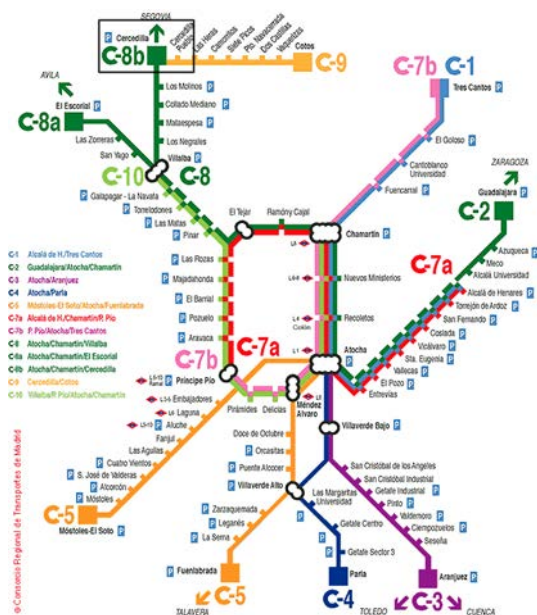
SEGOVIA
C-8b
Cercedilla
Cercedilla Puerto
Los Heros
Camorritos
Siete Picos
Navacerrada
Dos Castillas
Vaquerizas
Cotos
C-9
AVILA
El Escorial
C-8a
Los Molinos
Collado Mediano
Las Zorreras
Matalespesa
San Yago
Los Negrales
Villalba
C-10
C-8
Galapagar - La Navata
Torrelodones
Las Matas
Pinar
El Tejar
Ramón y Cajal
C-7b
C-1
Tres Cantos
El Goloso
Cantoblanco Universidad
Fuencarral
ZARAGOZA
Guadalajara
C-2
Chamartín
Azuqueca
Meco
Alcalá Universidad
Alcalá de Henares
C-7a
Torrejón de Ardoz
San Fernando
Coslada
Vicálvaro
Sta. Eugenia
Vallecas
El Pozo
Entrevías
Atocha
Recoletos
Nuevos Ministerios
C-1 Alcalá de H./Tres Cantos
C-2 Guadalajara/Atocha/Chamartín
C-3 Atocha/Aranjuez
C-4 Atocha/Parla
C-5 Móstoles-El Soto/Atocha/Fuenlabrada
C-7a Alcalá de H./Chamartín/P. Pío
C-7b P. Pío/Atocha/Tres Cantos
C-8 Atocha/Chamartín/Villalba
C-8a Atocha/Chamartín/El Escorial
C-8b Atocha/Chamartín/Cercedilla
C-9 Cercedilla/Cotos
C-10 Villalba/P. Pío/Atocha/Chamartín
Las Rozas
Majadahonda
El Barrial
Pozuelo
Aravaca
C-7b
C-7a
Príncipe Pío
Pirámides
Delicias
Méndez Álvaro
Embajadores
Laguna
Aluche
Fanjul
Las Águilas
Cuatro Vientos
S. José de Valderas
Alcorcón
Móstoles
C-5
Móstoles-El Soto
Doce de Octubre
Orcasitas
Puente Alcocer
Villaverde Alto
Villaverde Bajo
Las Margaritas Universidad
Getafe Centro
Getafe Sector 3
San Cristóbal de los Ángeles
San Cristóbal Industrial
Getafe Industrial
Pinto
Valdemoro
Ciempozuelos
Seseña
Zarzaquemada
Leganés
La Serna
Fuenlabrada
C-5
TALAVERA
Parla
C-4
TOLEDO
Aranjuez
C-3
CUENCA
©Consorcio Regional de Transportes de Madrid